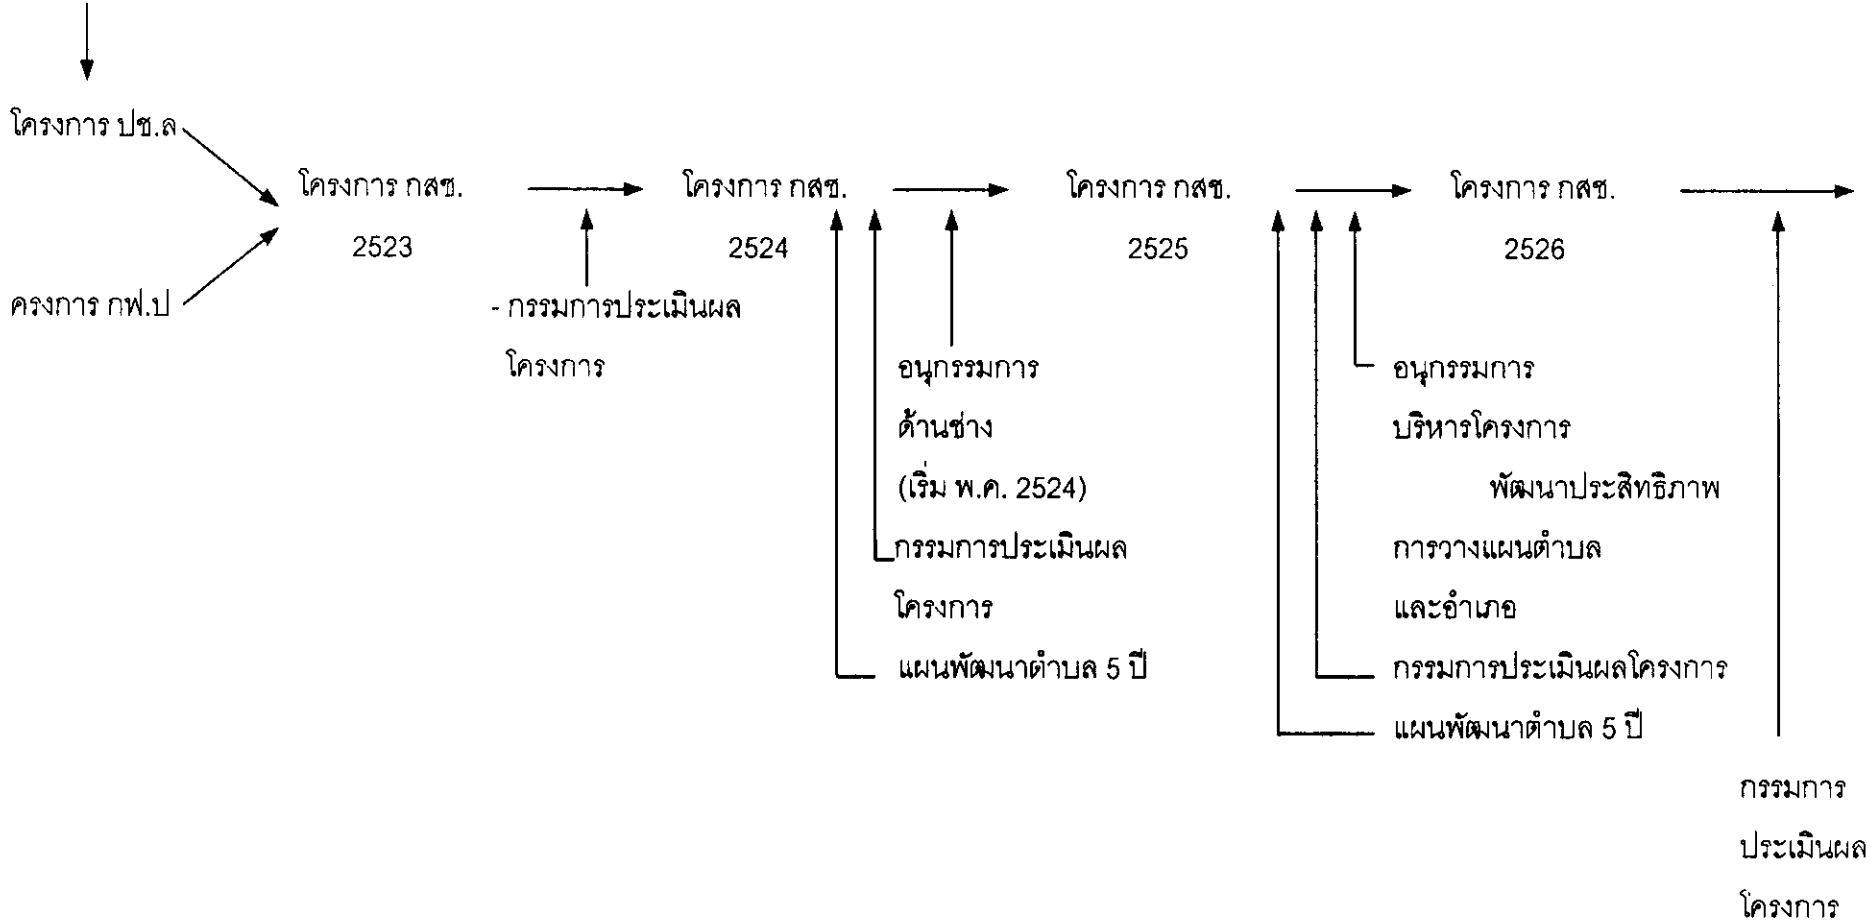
โครงการ ปช.ล

ครงการ กฟ.ป

โครงการ กสช. 2523

- กรรมการประเมินผล โครงการ

โครงการ กสช. 2524

อนุกรรมการ ด้านช่าง (เริ่ม พ.ศ. 2524)

กรรมการประเมินผล โครงการ

แผนพัฒนาตำบล 5 ปี

โครงการ กสช. 2525

อนุกรรมการ บริหารโครงการ พัฒนาประสิทธิภาพ การวางแผนตำบล และอำเภอ

กรรมการประเมินผลโครงการ

แผนพัฒนาตำบล 5 ปี

โครงการ กสช. 2526

กรรมการ ประเมินผล โครงการ